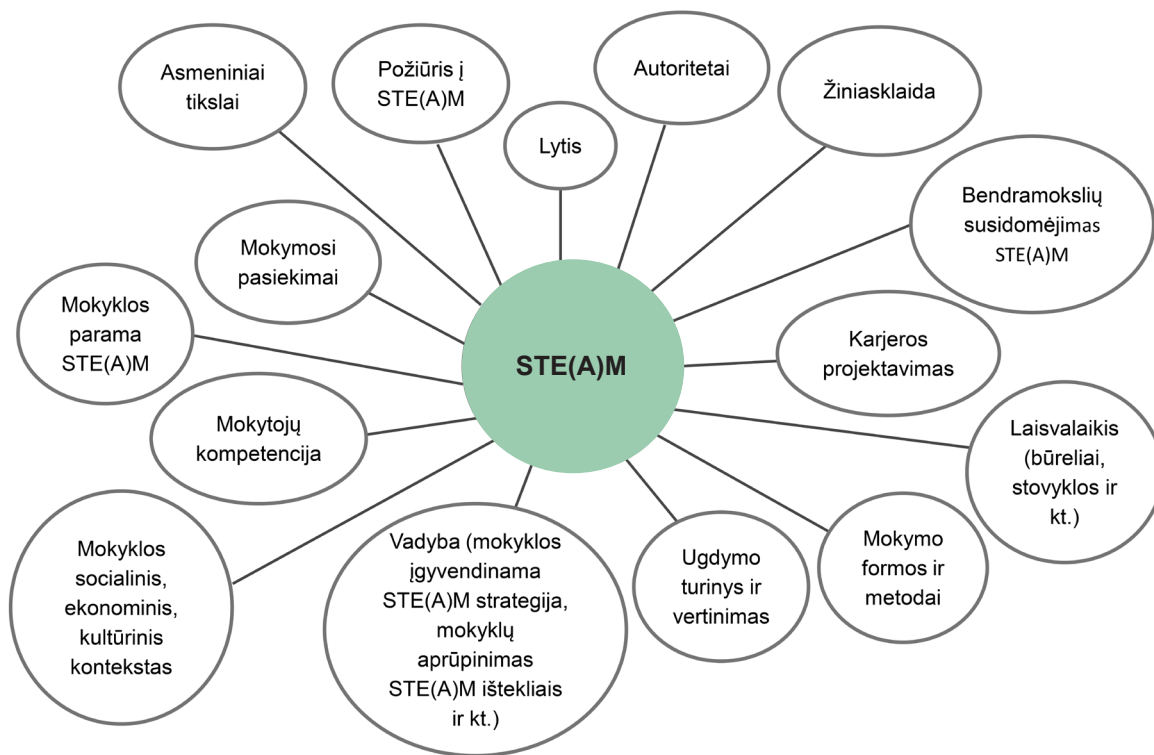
Asmeniniai tikslai

Požiūris į STE(A)M

Lytis

Autoritetai

Žiniasklaida

Bendramokslių susidomėjimas STE(A)M

Mokymosi pasiekimai

Mokyklos parama STE(A)M

STE(A)M

Karjeros projektavimas

Mokytojų kompetencija

Laisvalaikis (būreliai, stovyklos ir kt.)

Mokyklos socialinis, ekonominis, kultūrinis kontekstas

Vadyba (mokyklos įgyvendinama STE(A)M strategija, mokyklų aprūpinimas STE(A)M ištekliais ir kt.)

Ugdymo turinys ir vertinimas

Mokymo formos ir metodai